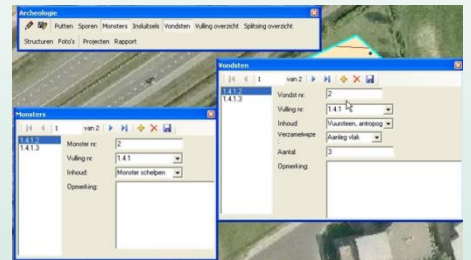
Archeologie

Putten Sporen Monsters Inslutsels Vondsten Vulling overzicht Splitsing overzicht

Structuren Foto's Projecten Rapport

Vondsten

1 van 2

1.4.1.2
1.4.1.3

Vondst nr: 2

Vulling nr: 1.4.1

Inhoud: Vuursteen, antropog

Verzamelwijze: Aanleg vlak

Aantal: 3

Opmerking:

Monsters

1 van 2

1.4.1.2
1.4.1.3

Monster nr: 2

Vulling nr: 1.4.1

Inhoud: Monster schelpen

Opmerking: